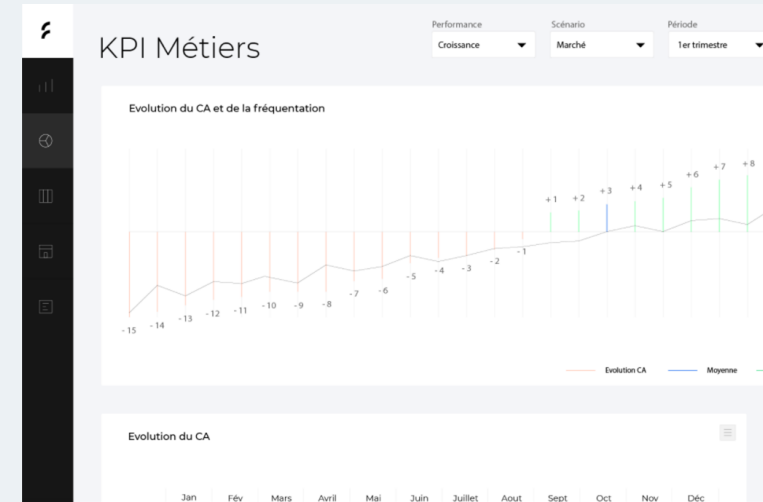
KPI Métiers

Performance
Croissance

Scénario
Marché

Période
1er trimestre

Evolution du CA et de la fréquentation

+ 1 + 2 + 3 + 4 + 5 + 6 + 7 + 8

- 15 - 14 - 13 - 12 - 11 - 10 - 9 - 8 - 7 - 6 - 5 - 4 - 3 - 2 - 1

Evolution CA
Moyenne

Evolution du CA

| Jan | Fév | Mars | Avril | Mai | Juin | Juillet | Aout | Sept | Oct | Nov | Déc |
|---|---|---|---|---|---|---|---|---|---|---|---|